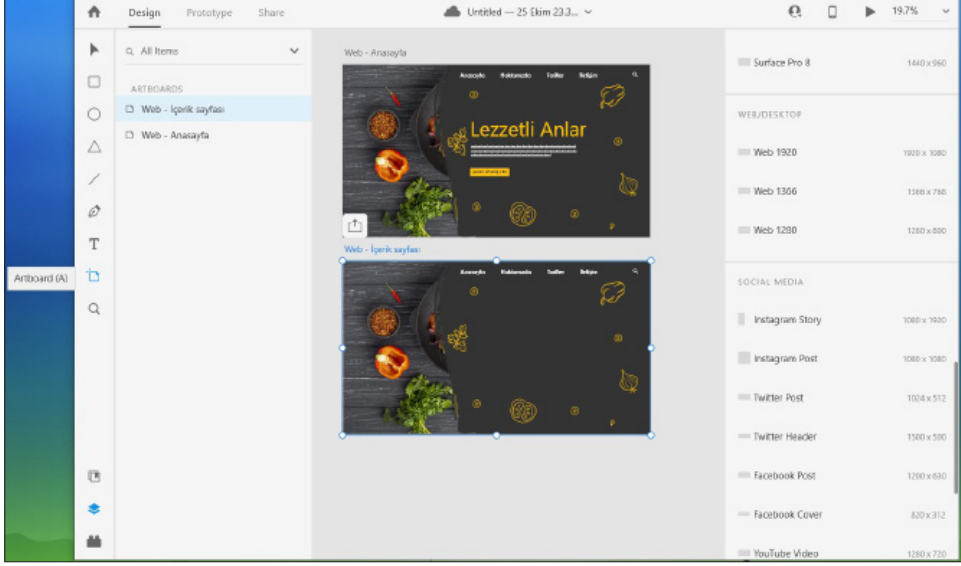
Design Prototype Share

Untitled — 25 Ekim 23.3...

19.7%

All Items

ARTBOARDS

Web - İçerik sayfası

Web - Anasayfa

Artboard (A)

Web - Anasayfa

Anasayfa Hakkımızda Tarifler İletişim

Lezzetli Anlar

Web - İçerik sayfası

Anasayfa Hakkımızda Tarifler İletişim

Surface Pro 8 1440 x 960

WEB/DESKTOP

Web 1920 1920 x 1080

Web 1366 1366 x 768

Web 1280 1280 x 800

SOCIAL MEDIA

Instagram Story 1080 x 1920

Instagram Post 1080 x 1080

Twitter Post 1024 x 512

Twitter Header 1500 x 500

Facebook Post 1200 x 630

Facebook Cover 820 x 312

YouTube Video 1280 x 720